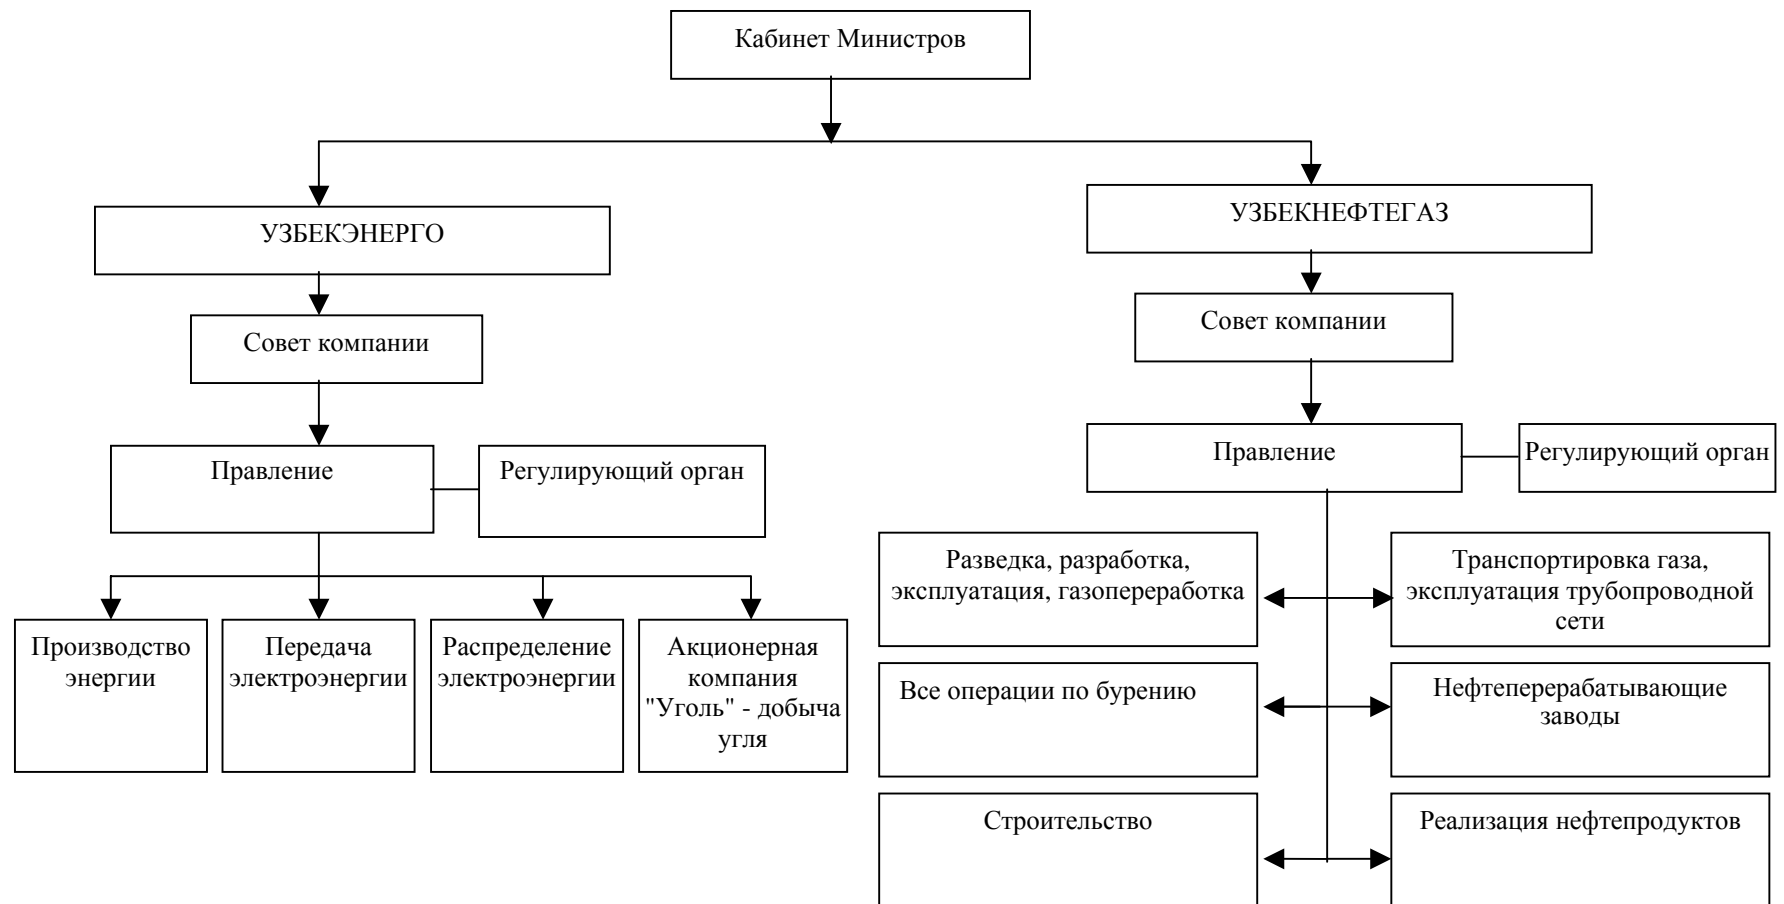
Кабинет Министров

УЗБЕКЭНЕРГО

Совет компании

Правление

Регулирующий орган

Производство энергии

Передача электроэнергии

Распределение электроэнергии

Акционерная компания "Уголь" - добыча угля

УЗБЕКНЕФТЕГАЗ

Совет компании

Правление

Регулирующий орган

Разведка, разработка, эксплуатация, газопереработка

Транспортировка газа, эксплуатация трубопроводной сети

Все операции по бурению

Нефтеперерабатывающие заводы

Строительство

Реализация нефтепродуктов